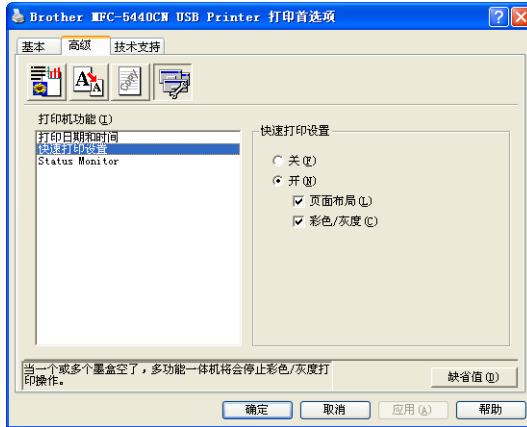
Brother MFC-5440CN USB Printer 打印首选项

基本 高级 技术支持

打印机功能 (I)

打印日期和时间
快速打印设置
Status Monitor

快速打印设置

关 (F)
开 (N)
页面布局 (L)
彩色/灰度 (C)

当一个或多个墨盒空了，多功能一体机将会停止彩色/灰度打印操作。

缺省值 (D)

确定 取消 应用 (A) 帮助